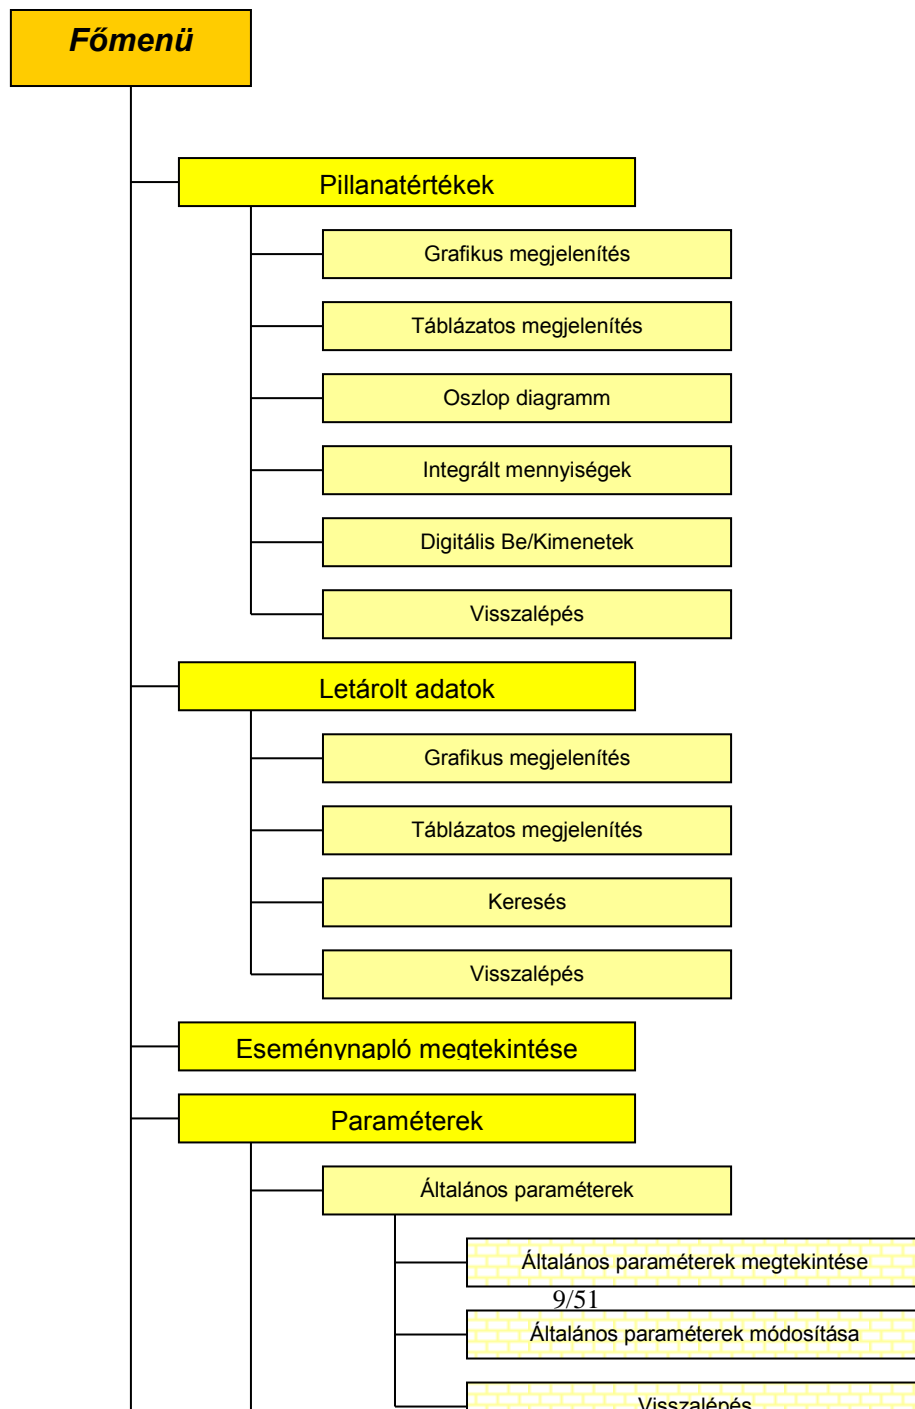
Főmenü

Pillanatértékek

Grafikus megjelenítés

Táblázatos megjelenítés

Oszlop diagramm

Integrált mennyiségek

Digitális Be/Kimenetek

Visszalépés

Letárolt adatok

Grafikus megjelenítés

Táblázatos megjelenítés

Keresés

Visszalépés

Eseménynapló megtekintése

Paraméterek

Általános paraméterek

Általános paraméterek megtekintése

9/51

Általános paraméterek módosítása

Visszalépés